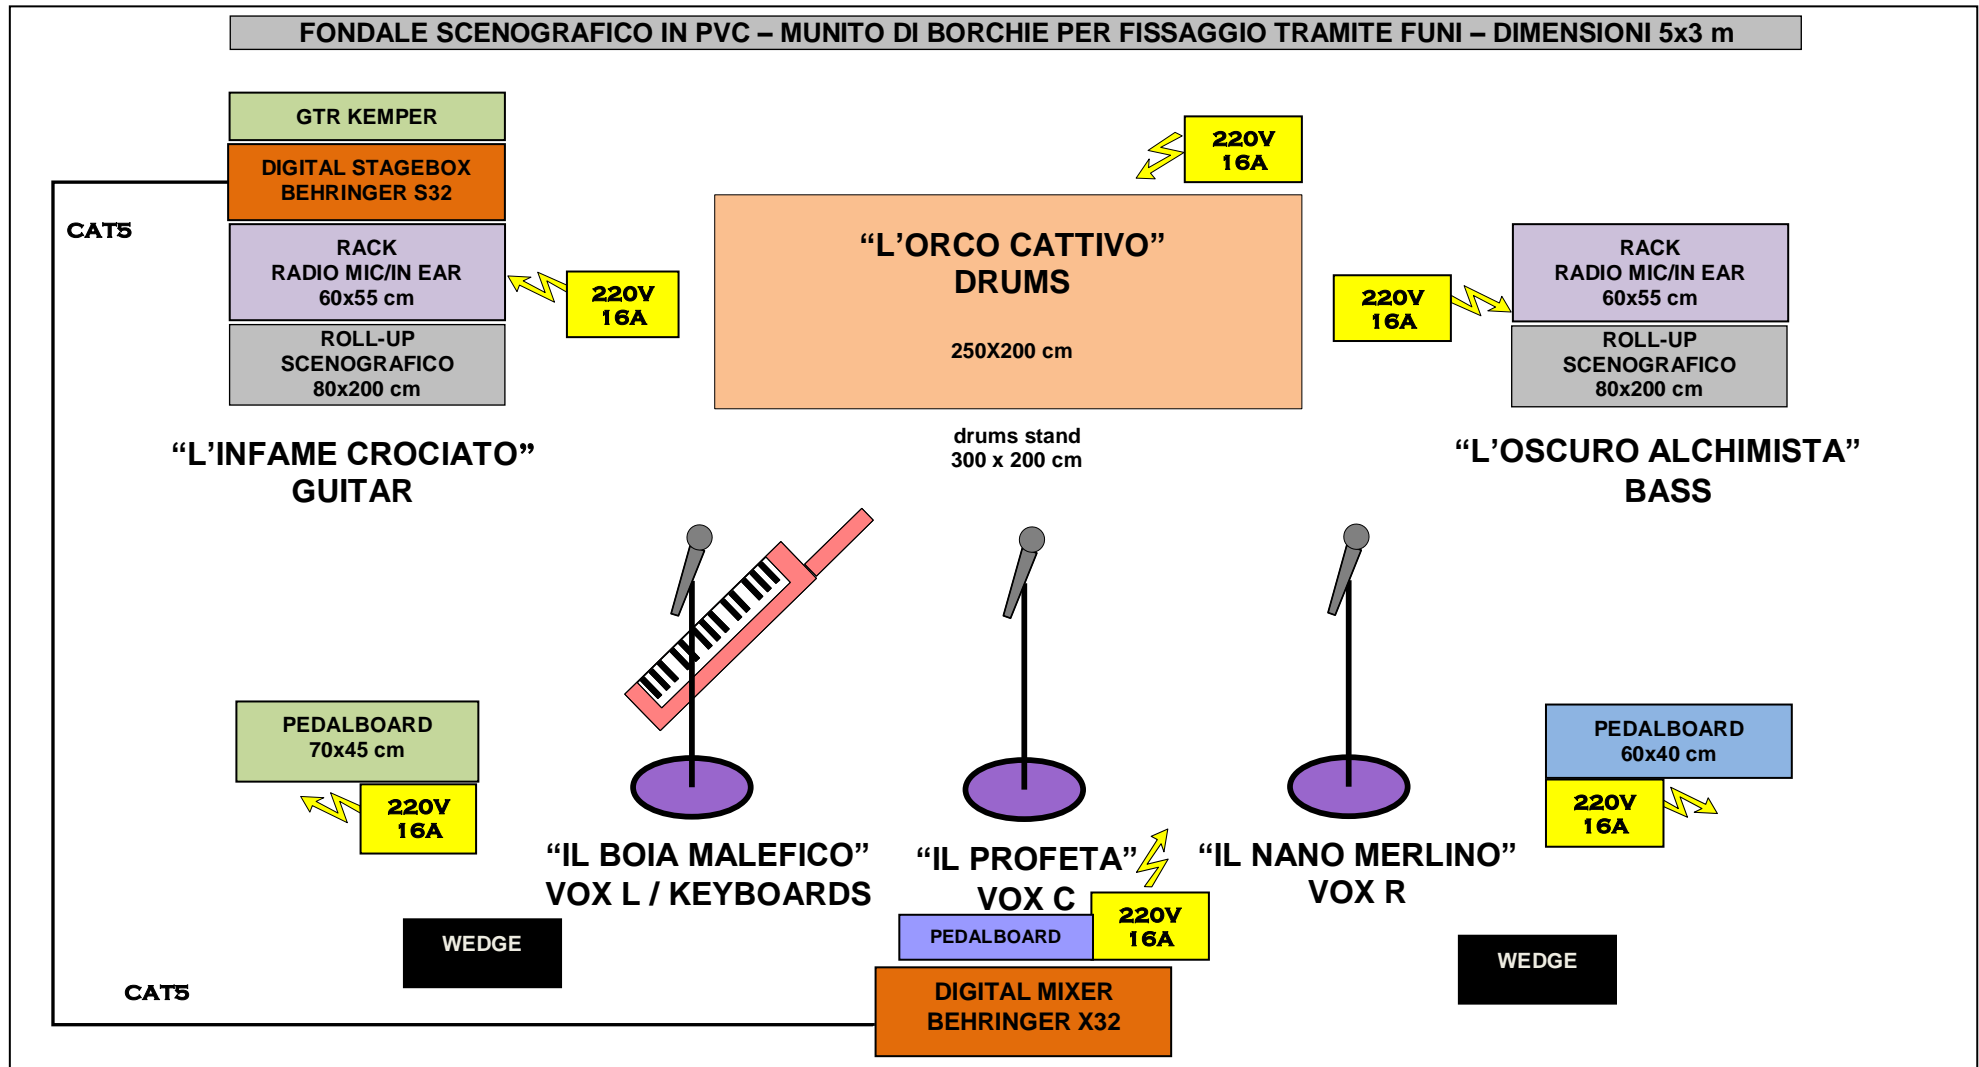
FONDALE SCENOGRAFICO IN PVC – MUNITO DI BORCHIE PER FISSAGGIO TRAMITE FUNI – DIMENSIONI 5x3 m

GTR KEMPER

DIGITAL STAGEBOX BEHRINGER S32

CAT5

RACK
RADIO MIC/IN EAR
60x55 cm

220V
16A

ROLL-UP
SCENOGRAFICO
80x200 cm

“L’INFAME CROCIATO”
GUITAR

220V
16A

“L’ORCO CATTIVO”
DRUMS

250X200 cm

drums stand
300 x 200 cm

220V
16A

RACK
RADIO MIC/IN EAR
60x55 cm

ROLL-UP
SCENOGRAFICO
80x200 cm

“L’OSCURO ALCHIMISTA”
BASS

PEDALBOARD
70x45 cm

220V
16A

“IL BOIA MALEFICO”
VOX L / KEYBOARDS

WEDGE

CAT5

“IL PROFETA”
VOX C

PEDALBOARD

220V
16A

DIGITAL MIXER
BEHRINGER X32

“IL NANO MERLINO”
VOX R

PEDALBOARD
60x40 cm

220V
16A

WEDGE